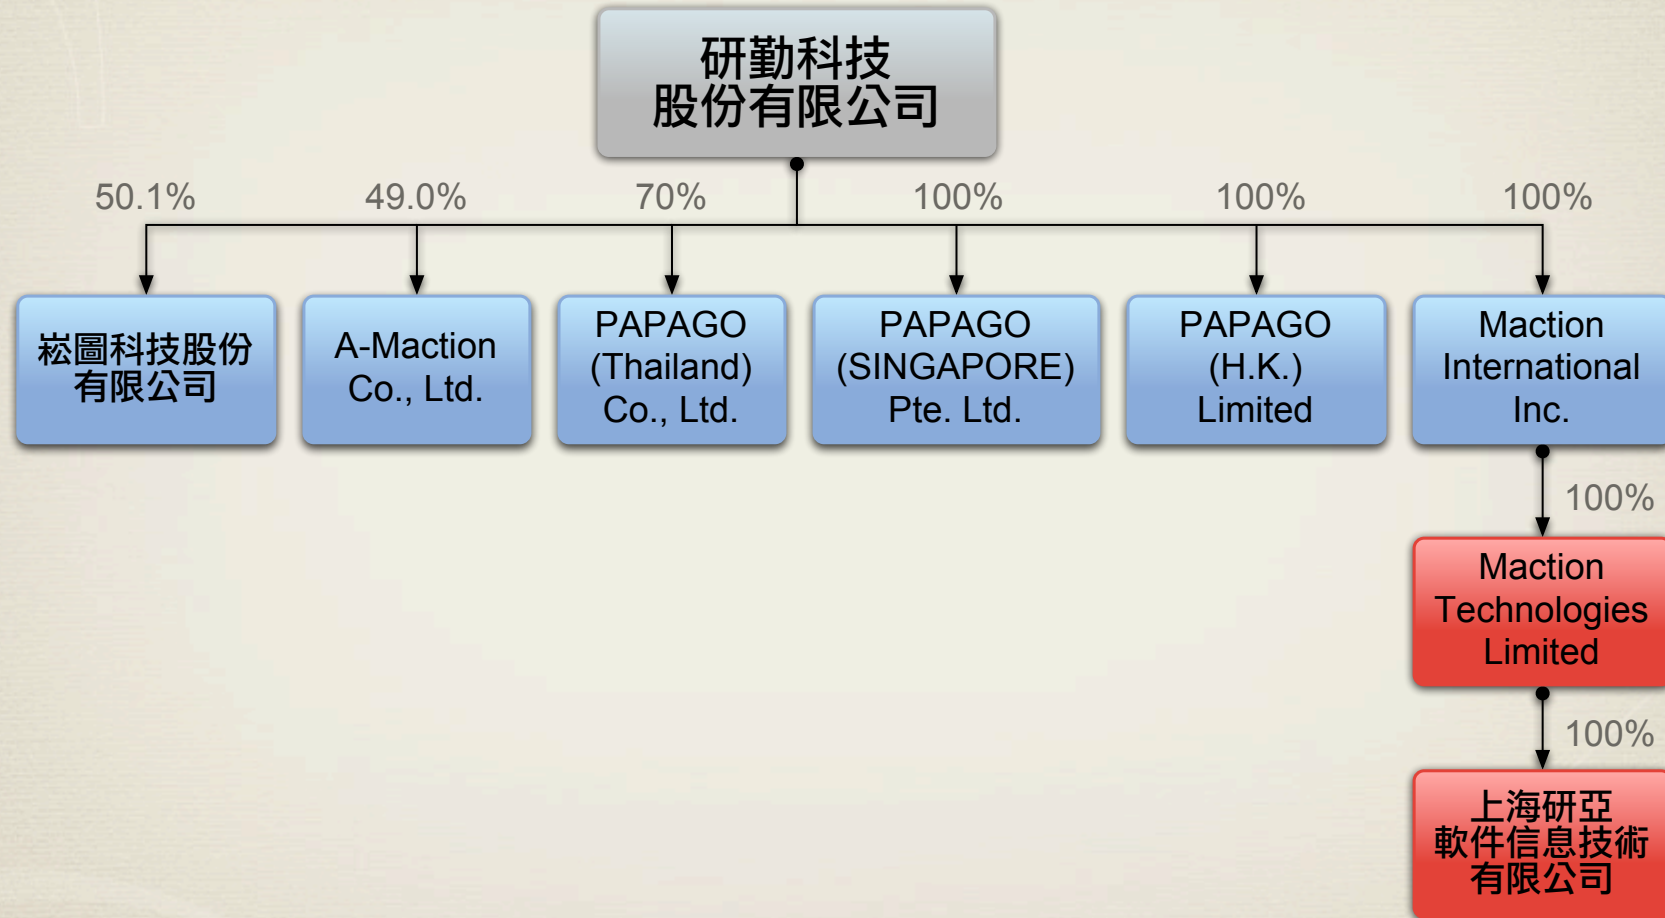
研勤科技
股份有限公司

50.1%
49.0%
70%
100%
100%
100%

崧圖科技股份有限公司

A-Maction Co., Ltd.

PAPAGO (Thailand) Co., Ltd.

PAPAGO (SINGAPORE) Pte. Ltd.

PAPAGO (H.K.) Limited

Maction International Inc.

100%

Maction Technologies Limited

100%

上海研亞軟件信息技術有限公司